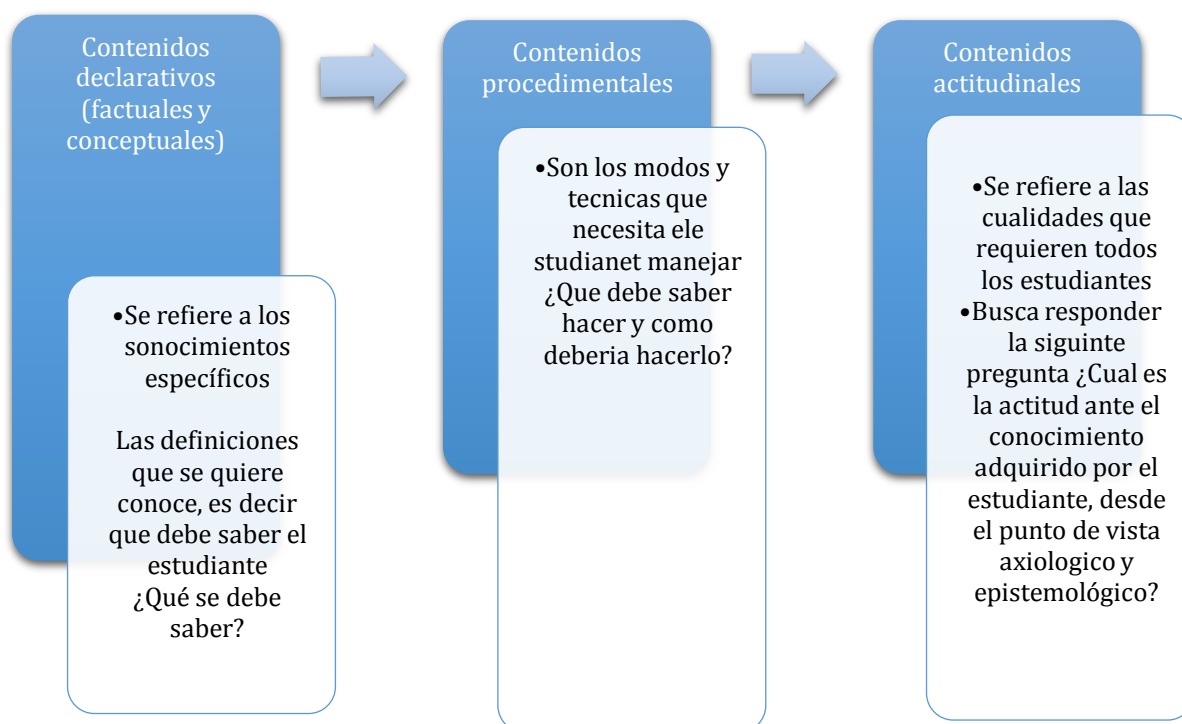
Contenidos declarativos (factuales y conceptuales)

•Se refiere a los sonocimientos específicos

Las definiciones que se quiere conoce, es decir que debe saber el estudiante ¿Qué se debe saber?

Contenidos procedimentales

•Son los modos y tecnicas que necesita ele studianet manejar ¿Que debe saber hacer y como deberia hacerlo?

Contenidos actitudinales

•Se refiere a las cualidades que requieren todos los estudiantes
•Busca responder la siguinte pregunta ¿Cual es la actitud ante el conocimiento adquirido por el estudiante, desde el punto de vista axiologico y epistemológico?